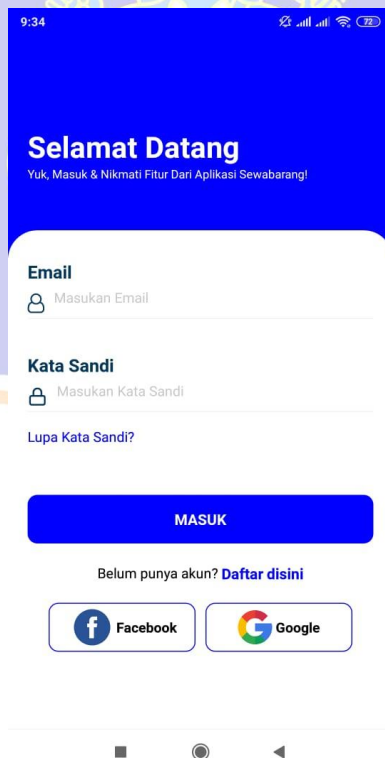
9:34

72

Selamat Datang

Yuk, Masuk & Nikmati Fitur Dari Aplikasi Sewabarang!

Email

Masukan Email

Kata Sandi

Masukan Kata Sandi

Lupa Kata Sandi?

MASUK

Belum punya akun? Daftar disini

Facebook

Google